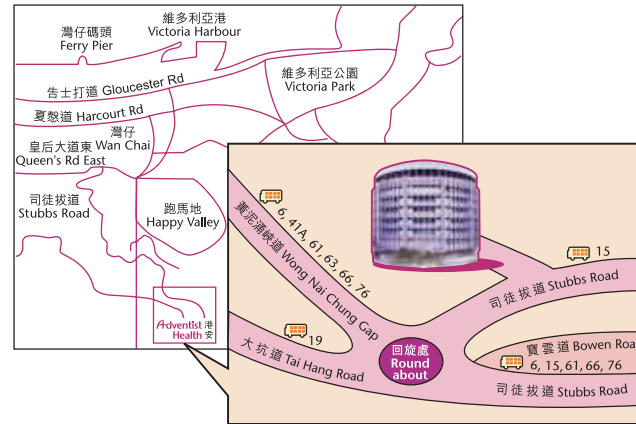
灣仔碼頭
Ferry Pier

維多利亞港
Victoria Harbour

維多利亞公園
Victoria Park

告士打道 Gloucester Rd

夏愨道 Harcourt Rd

灣仔
Wan Chai

皇后大道東
Queen's Rd East

司徒拔道
Stubbs Road

跑馬地
Happy Valley

Adventist Health 港安

黃泥涌峽道 Wong Nai Chung Gap

6, 41A, 61, 63, 66, 76

15

司徒拔道 Stubbs Road

19

大坑道 Tai Hang Road

回旋處
Round about

寶雲道 Bowen Roa

6, 15, 61, 66, 76

司徒拔道 Stubbs Road